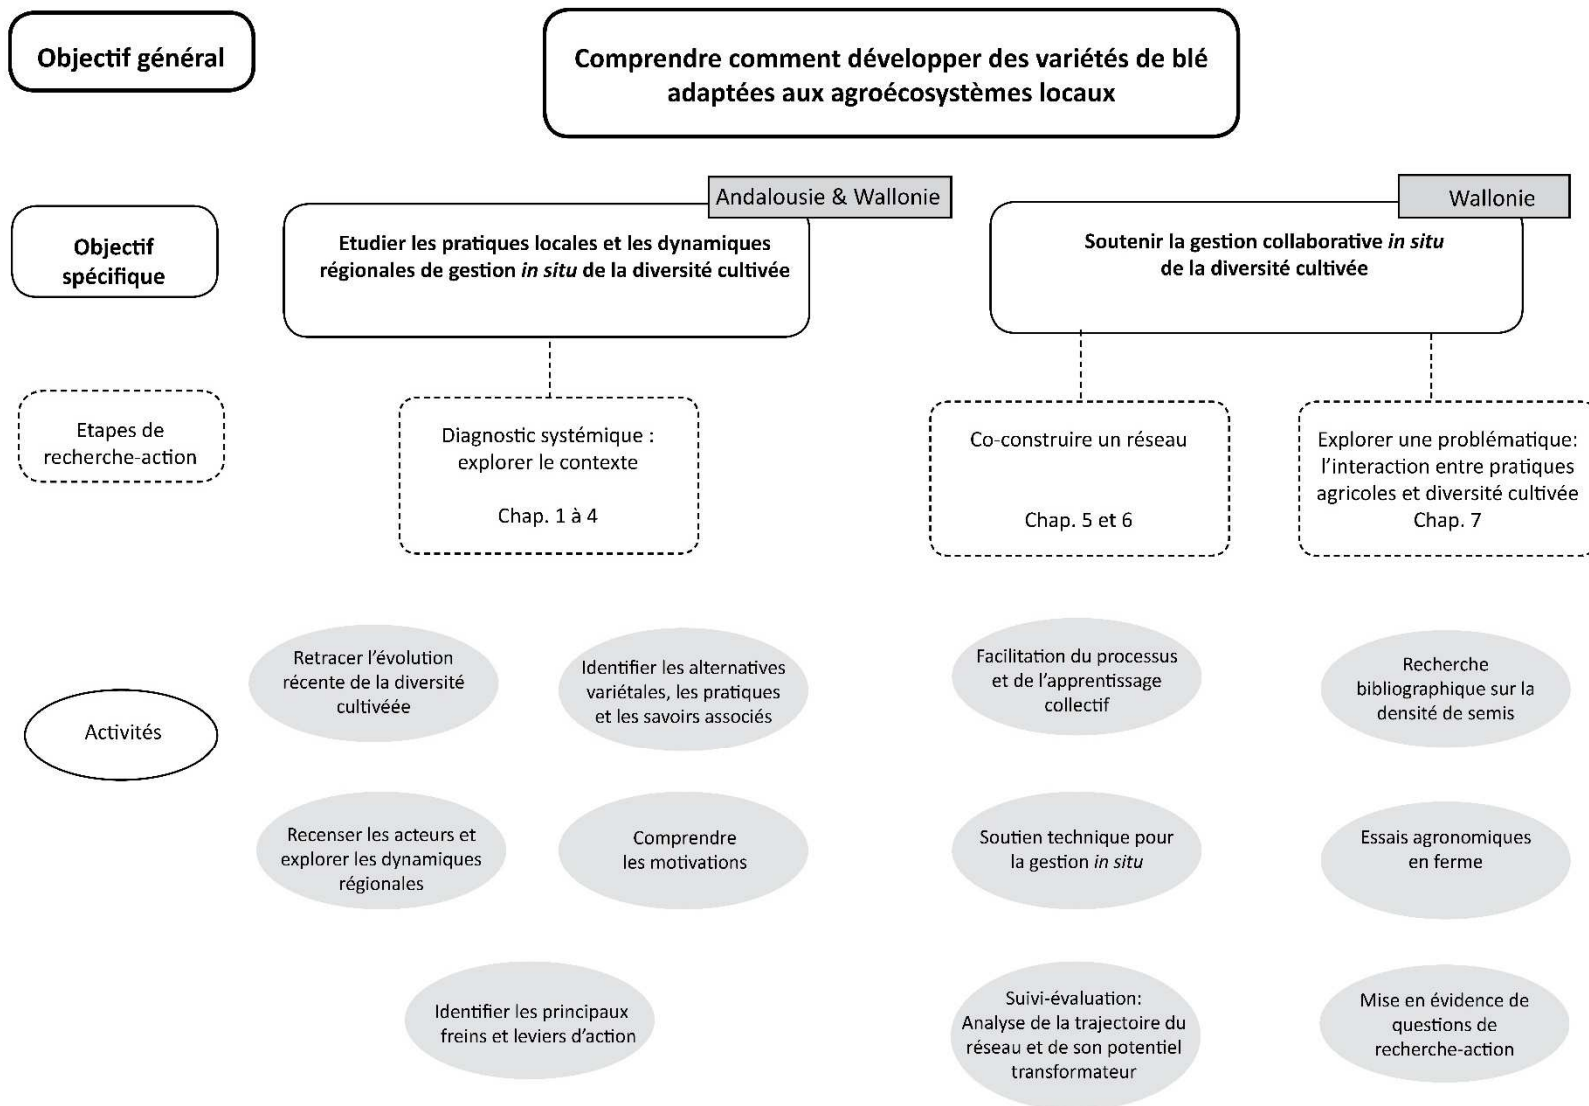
Objectif général

Comprendre comment développer des variétés de blé adaptées aux agroécosystèmes locaux

Objectif spécifique

Andalousie & Wallonie

Etudier les pratiques locales et les dynamiques régionales de gestion *in situ* de la diversité cultivée

Wallonie

Soutenir la gestion collaborative *in situ* de la diversité cultivée

Etapes de recherche-action

Diagnostic systémique : explorer le contexte

Chap. 1 à 4

Co-construire un réseau

Chap. 5 et 6

Explorer une problématique: l'interaction entre pratiques agricoles et diversité cultivée
Chap. 7

Activités

Retracer l'évolution récente de la diversité cultivéee

Identifier les alternatives variétales, les pratiques et les savoirs associés

Facilitation du processus et de l'apprentissage collectif

Recherche bibliographique sur la densité de semis

Recenser les acteurs et explorer les dynamiques régionales

Comprendre les motivations

Soutien technique pour la gestion *in situ*

Essais agronomiques en ferme

Identifier les principaux freins et leviers d'action

Suivi-évaluation: Analyse de la trajectoire du réseau et de son potentiel transformateur

Mise en évidence de questions de recherche-action